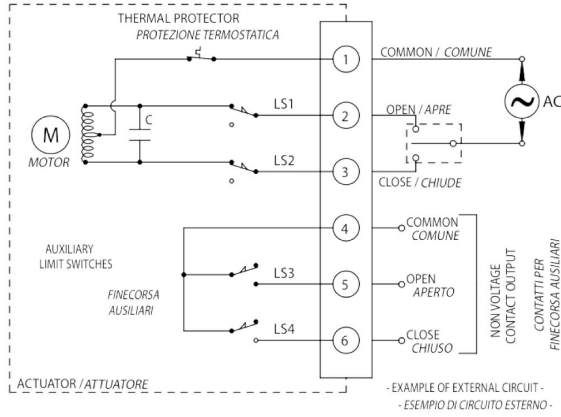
THERMAL PROTECTOR
PROTEZIONE TERMOSTATICA

1
COMMON / COMUNE
AC

M
MOTOR
C
LS1
2
OPEN / APRE

LS2
3
CLOSE / CHIUDE

AUXILIARY
LIMIT SWITCHES

FINECORSA
AUSILIARI

4
COMMON
COMUNE

LS3
5
OPEN
APERTO

LS4
6
CLOSE
CHIUSO

NON VOLTAGE
CONTACT OUTPUT

CONTATTI PER
FINECORSA AUSILIARI

ACTUATOR / ATTUATORE

- EXAMPLE OF EXTERNAL CIRCUIT -
- ESEMPIO DI CIRCUITO ESTERNO -